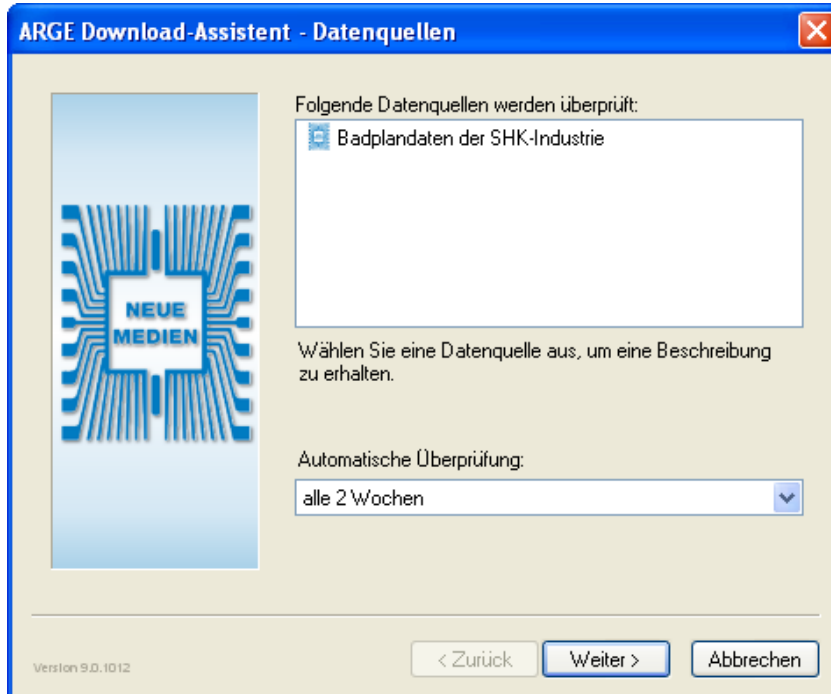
ARGE Download-Assistent - Datenquellen

NEUE MEDIEN

Folgende Datenquellen werden überprüft:

Badplandaten der SHK-Industrie

Wählen Sie eine Datenquelle aus, um eine Beschreibung zu erhalten.

Automatische Überprüfung:

alle 2 Wochen

Version 9.0.1012

< Zurück

Weiter >

Abbrechen